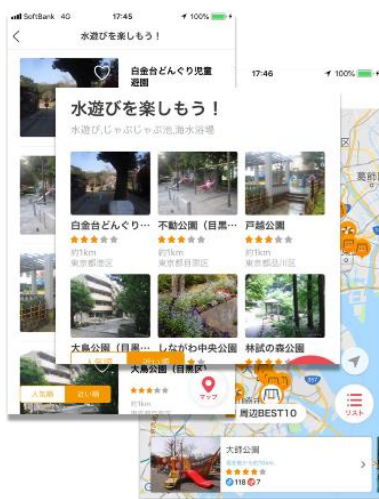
SoftBank 4G 17:45 100%
水遊びを楽しもう！
白金台どんぐり児童遊園

17:46 100%
水遊びを楽しもう！
水遊び,じゃぶじゃぶ池,海水浴場

白金台どんぐり…
約1km
東京都港区

不動公園（目黒…
約1km
東京都目黒区

戸越公園
約1km
東京都品川区

大鳥公園（目黒…

しながわ中央公園

林試の森公園

人気順
近い順
大鳥公園（目黒…
約1km
マップ
周辺BEST10
リスト

大井公園
118 7